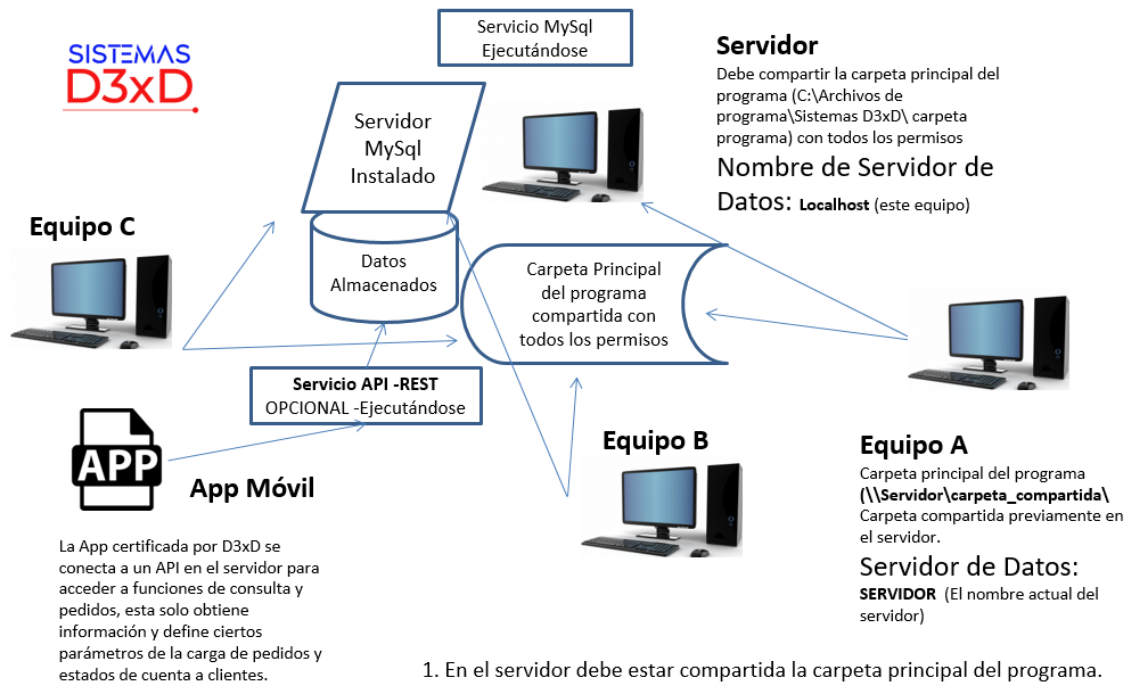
SISTEMAS
D3xD

Servicio MySql Ejecutándose

Servidor
Debe compartir la carpeta principal del programa (C:\Archivos de programa\Sistemas D3xD\ carpeta programa) con todos los permisos
Nombre de Servidor de Datos: Localhost (este equipo)

Servidor MySql Instalado

Datos Almacenados

Carpeta Principal del programa compartida con todos los permisos

Equipo C

Servicio API -REST OPCIONAL -Ejecutándose

APP

App Móvil

La App certificada por D3xD se conecta a un API en el servidor para acceder a funciones de consulta y pedidos, esta solo obtiene información y define ciertos parámetros de la carga de pedidos y estados de cuenta a clientes.

Equipo B

Equipo A
Carpeta principal del programa (\\Servidor\carpeta_compartida\ Carpeta compartida previamente en el servidor.
Servidor de Datos:
SERVIDOR (El nombre actual del servidor)

1. En el servidor debe estar compartida la carpeta principal del programa.